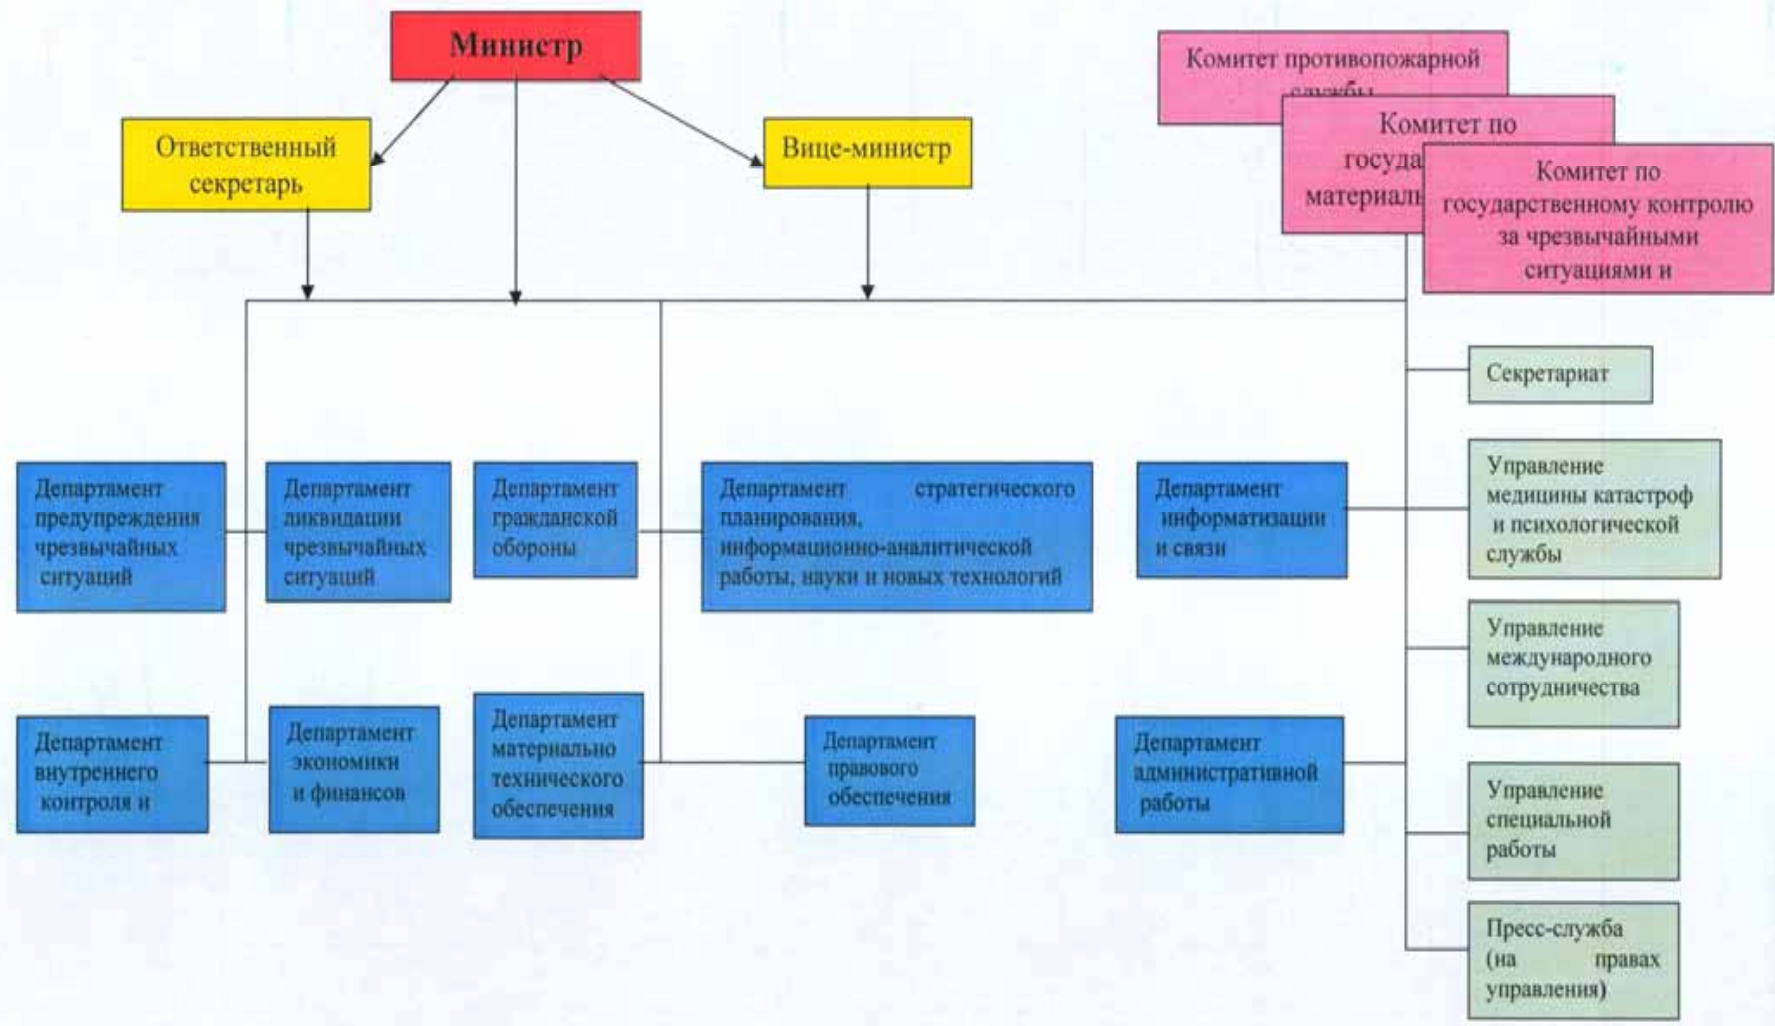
Министр

Ответственный секретарь

Вице-министр

Комитет противопожарной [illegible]

Комитет по госуда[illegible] материал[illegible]

Комитет по государственному контролю за чрезвычайными ситуациями и

Секретариат

Департамент предупреждения чрезвычайных ситуаций

Департамент ликвидации чрезвычайных ситуаций

Департамент гражданской обороны

Департамент стратегического планирования, информационно-аналитической работы, науки и новых технологий

Департамент информатизации и связи

Управление медицины катастроф и психологической службы

Управление международного сотрудничества

Департамент внутреннего контроля и

Департамент экономики и финансов

Департамент материально технического обеспечения

Департамент правового обеспечения

Департамент административной работы

Управление специальной работы

Пресс-служба (на правах управления)